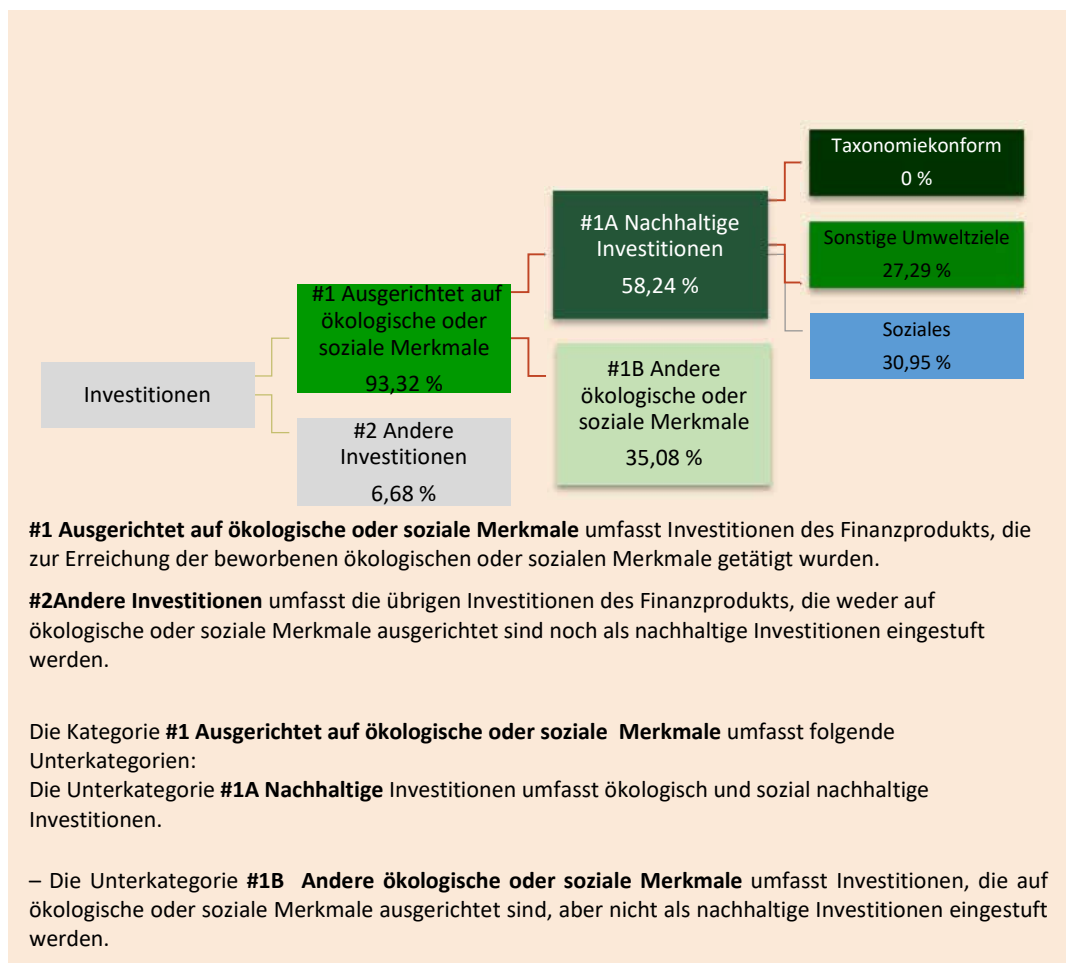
Taxonomiekonform
0 %

#1A Nachhaltige Investitionen
58,24 %

Sonstige Umweltziele
27,29 %

#1 Ausgerichtet auf ökologische oder soziale Merkmale
93,32 %

Soziales
30,95 %

#1B Andere ökologische oder soziale Merkmale
35,08 %

Investitionen

#2 Andere Investitionen
6,68 %

**#1 Ausgerichtet auf ökologische oder soziale Merkmale** umfasst Investitionen des Finanzprodukts, die zur Erreichung der beworbenen ökologischen oder sozialen Merkmale getätigt wurden.

**#2Andere Investitionen** umfasst die übrigen Investitionen des Finanzprodukts, die weder auf ökologische oder soziale Merkmale ausgerichtet sind noch als nachhaltige Investitionen eingestuft werden.

Die Kategorie **#1 Ausgerichtet auf ökologische oder soziale Merkmale** umfasst folgende Unterkategorien:
Die Unterkategorie **#1A Nachhaltige** Investitionen umfasst ökologisch und sozial nachhaltige Investitionen.

– Die Unterkategorie **#1B Andere ökologische oder soziale Merkmale** umfasst Investitionen, die auf ökologische oder soziale Merkmale ausgerichtet sind, aber nicht als nachhaltige Investitionen eingestuft werden.